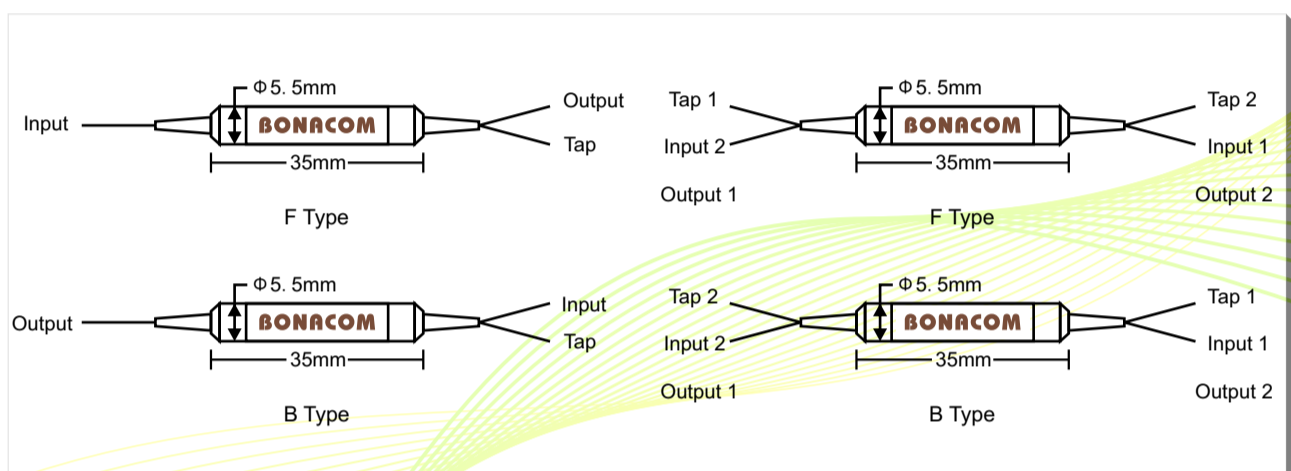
Input

Φ5. 5mm

BONACOM

35mm

Output

Tap

F Type

Tap 1

Input 2

Output 1

Φ5. 5mm

BONACOM

35mm

Tap 2

Input 1

Output 2

F Type

Output

Φ5. 5mm

BONACOM

35mm

Input

Tap

B Type

Tap 2

Input 2

Output 1

Φ5. 5mm

BONACOM

35mm

Tap 1

Input 1

Output 2

B Type